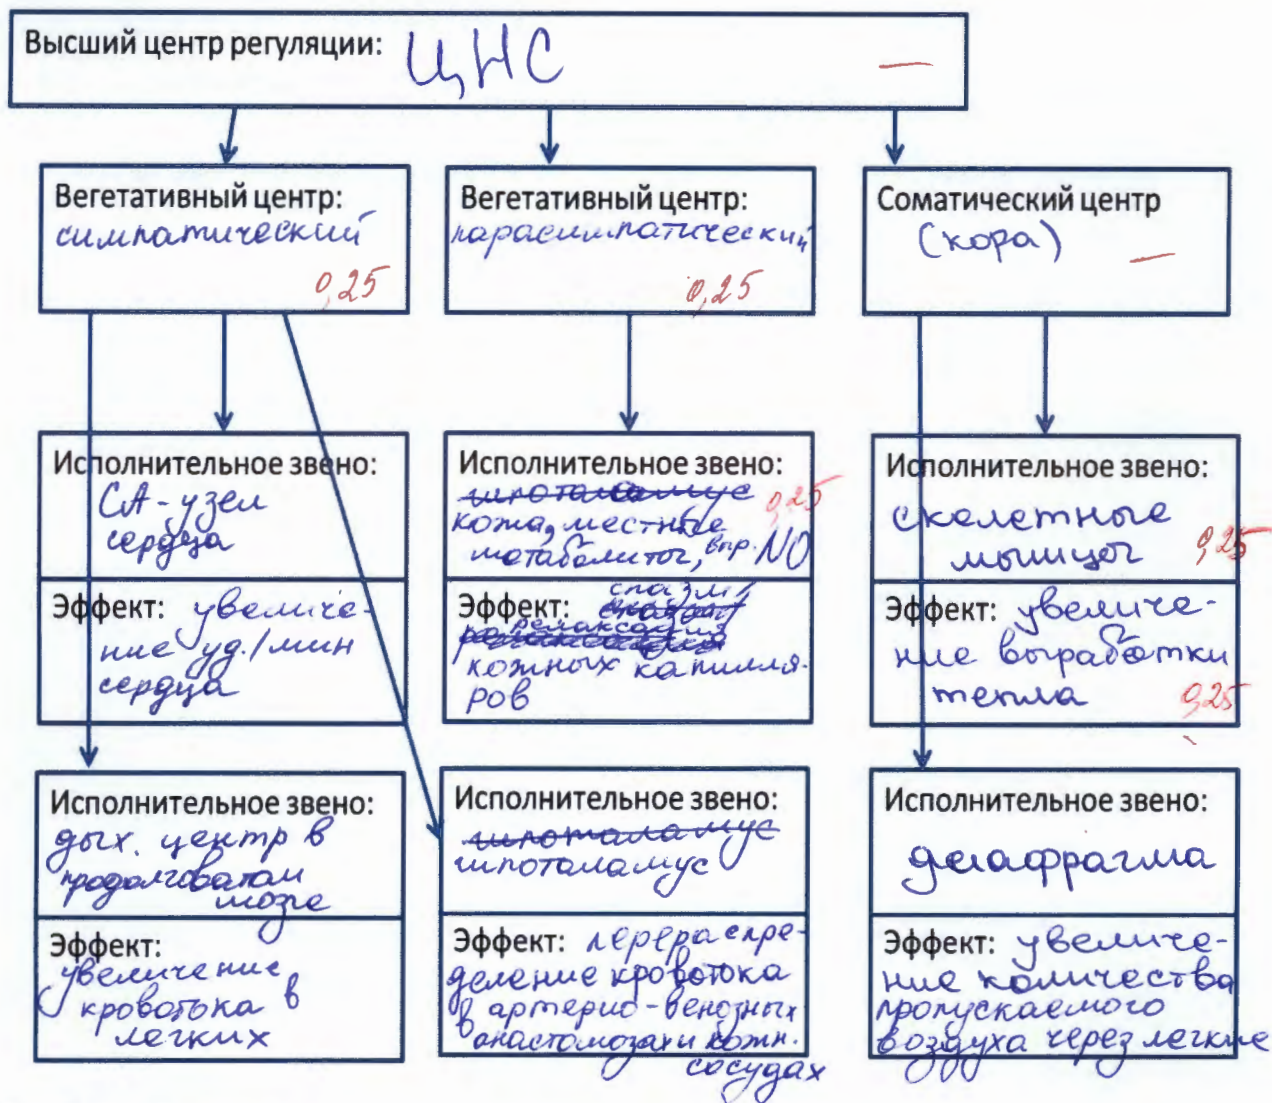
Высший центр регуляции: ЦНС —

Вегетативный центр: симпатический 0,25

Вегетативный центр: парасимпатический 0,25

Соматический центр (кора) —

Исполнительное звено: СА-узел сердца

Эффект: увеличение уд./мин сердца

Исполнительное звено: ~~гипоталамус~~ кожа, местные метаболиты, втр. NO 0,25

Эффект: ~~спазм~~ ~~релаксация~~ спазм/релаксация кожных капилляров

Исполнительное звено: скелетные мышцы 0,25

Эффект: увеличение выработки тепла 0,25

Исполнительное звено: дых. центр в продолговатом мозге

Эффект: увеличение кровотока в легких

Исполнительное звено: ~~гипоталамус~~ гипоталамус

Эффект: перераспределение кровотока в артерио-венозных анастомозах и кожн. сосудах

Исполнительное звено: диафрагма

Эффект: увеличение количества пропускаемого воздуха через легкие